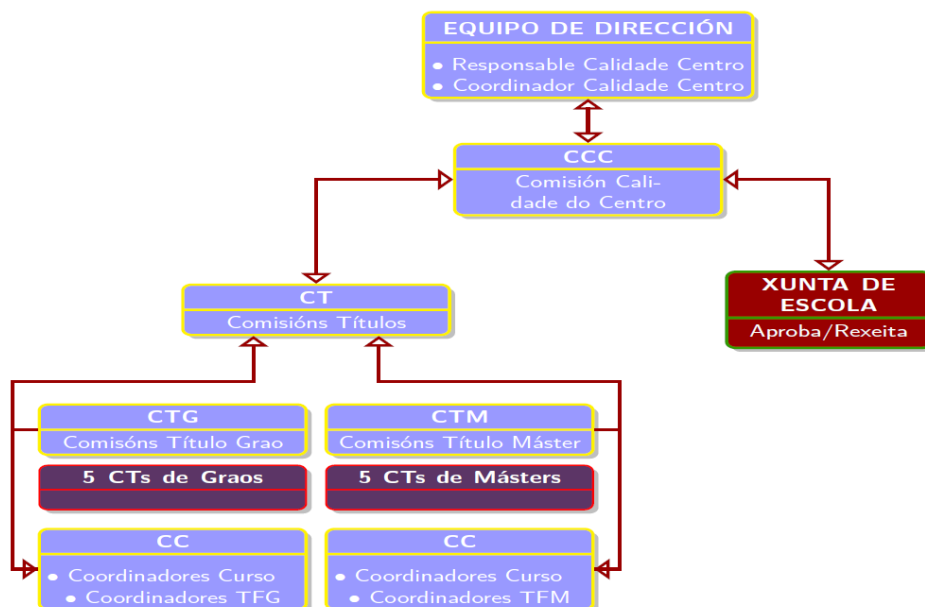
EQUIPO DE DIRECCIÓN
• Responsable Calidade Centro
• Coordinador Calidade Centro

CCC
Comisión Calidade do Centro

XUNTA DE ESCOLA
Aproba/Rexeita

CT
Comisións Títulos

CTG
Comisóns Título Grao

CTM
Comisóns Título Máster

5 CTs de Graos

5 CTs de Másters

CC
• Coordinadores Curso
• Coordinadores TFG

CC
• Coordinadores Curso
• Coordinadores TFM